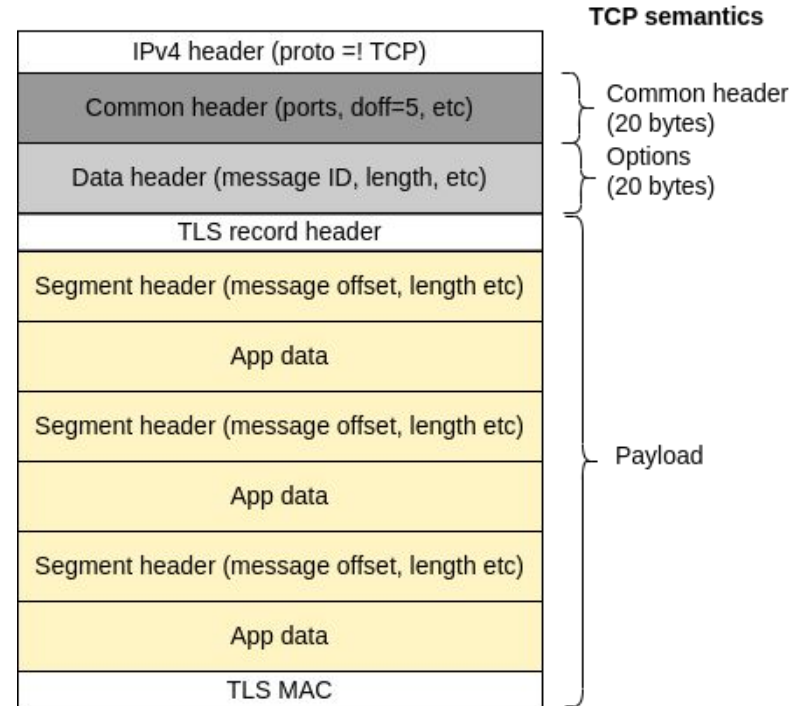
TCP semantics

IPv4 header (proto =! TCP)

Common header (ports, doff=5, etc)

Data header (message ID, length, etc)

TLS record header

Segment header (message offset, length etc)

App data

Segment header (message offset, length etc)

App data

Segment header (message offset, length etc)

App data

TLS MAC

Common header (20 bytes)

Options (20 bytes)

Payload